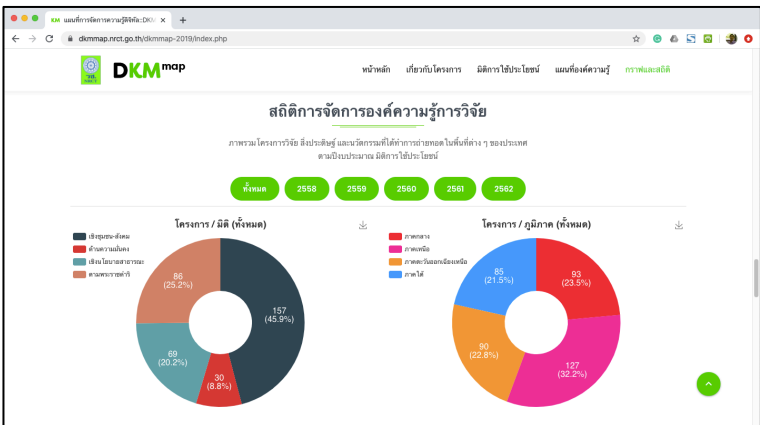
KM แผนที่การจัดการความรู้ดิจิทัล::DKM ×

dkmmap.nrct.go.th/dkmmap-2019/index.php

DKMmap

หน้าหลัก เกี่ยวกับโครงการ มิติการใช้ประโยชน์ แผนที่องค์ความรู้ กราฟและสถิติ

สถิติการจัดการองค์ความรู้การวิจัย

ภาพรวม โครงการวิจัย สิ่งประดิษฐ์ และนวัตกรรมที่ได้ทำการถ่ายทอดในพื้นที่ต่าง ๆ ของประเทศ ตามปีงบประมาณ มิติการใช้ประโยชน์

ทั้งหมด 2558 2559 2560 2561 2562

โครงการ / มิติ (ทั้งหมด)

เชิงชุมชน-สังคม
ด้านความมั่นคง
เชิงนโยบายสาธารณะ
ตามพระราชดำริ

157 (45.9%)
30 (8.8%)
69 (20.2%)
86 (25.2%)

โครงการ / ภูมิภาค (ทั้งหมด)

ภาคกลาง
ภาคเหนือ
ภาคตะวันออกเฉียงเหนือ
ภาคใต้

93 (23.5%)
127 (32.2%)
90 (22.8%)
85 (21.5%)